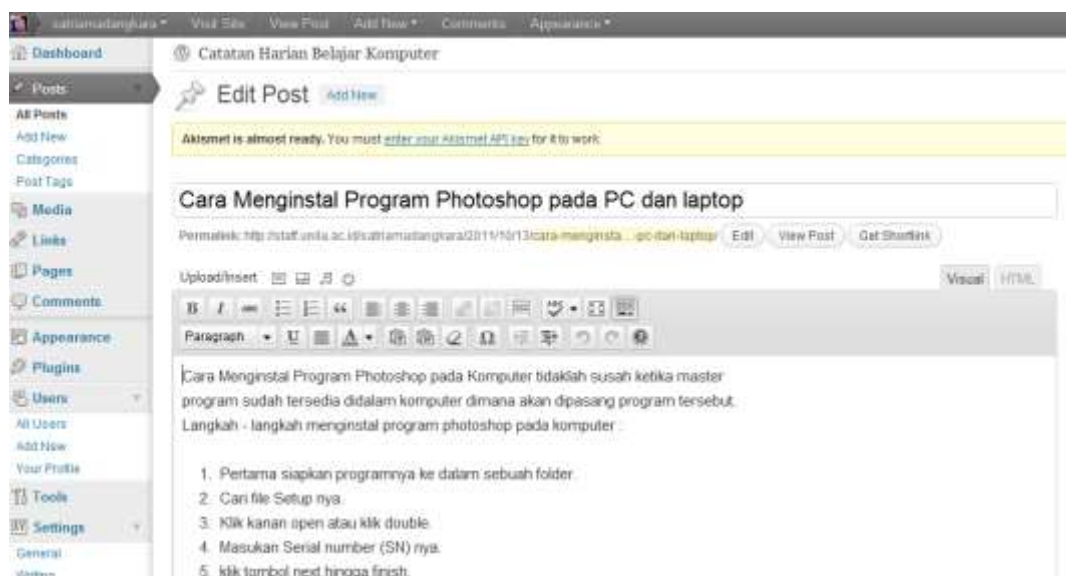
satriamadangkara ▾ Visit Site View Post Add New ▾ Comments Appearance ▾

Dashboard
Posts
All Posts
Add New
Categories
Post Tags
Media
Links
Pages
Comments
Appearance
Plugins
Users
All Users
Add New
Your Profile
Tools
Settings
General
Writing

Catatan Harian Belajar Komputer

Edit Post Add New

Akismet is almost ready. You must enter your Akismet API key for it to work.

Cara Menginstal Program Photoshop pada PC dan laptop

Permalink: http://staff.unila.ac.id/satriamadangkara/2011/10/13/cara-menginsta...-pc-dan-laptop/ Edit View Post Get Shortlink

Upload/Insert

Visual HTML

Paragraph

Cara Menginstal Program Photoshop pada Komputer tidaklah susah ketika master program sudah tersedia didalam komputer dimana akan dipasang program tersebut.
Langkah - langkah menginstal program photoshop pada komputer :

1. Pertama siapkan programnya ke dalam sebuah folder.
2. Cari file Setup nya.
3. Klik kanan open atau klik double.
4. Masukan Serial number (SN) nya.
5. klik tombol next hingga finish.